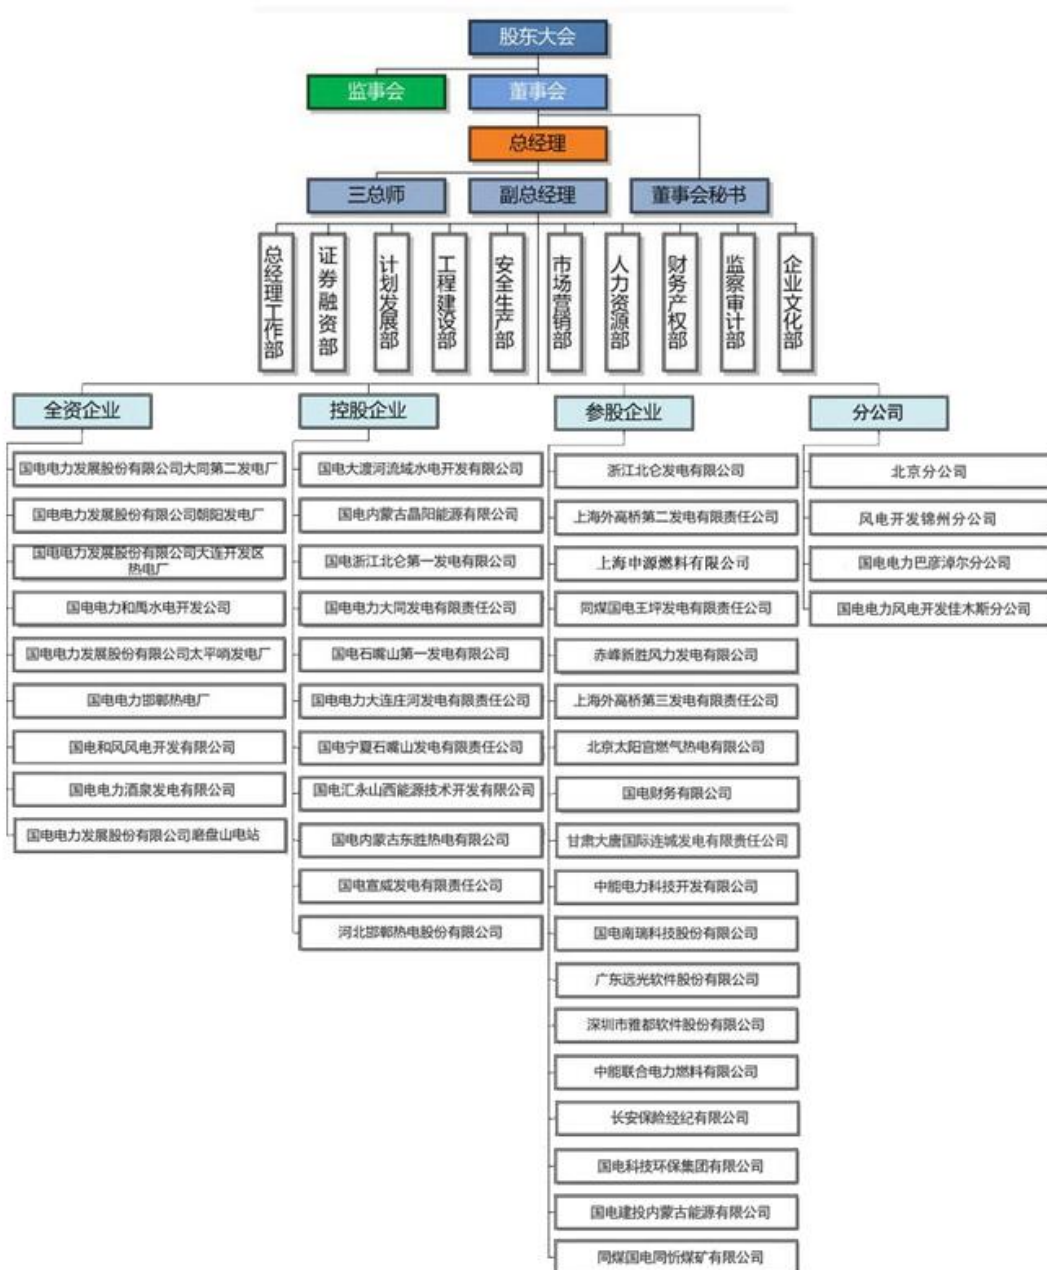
股东大会

监事会

董事会

总经理

三总师

副总经理

董事会秘书

总经理工作部

证券融资部

计划发展部

工程建设部

安全生产部

市场营销部

人力资源部

财务产权部

监察审计部

企业文化部

全资企业

国电电力发展股份有限公司大同第二发电厂

国电电力发展股份有限公司朝阳发电厂

国电电力发展股份有限公司大连开发区热电厂

国电电力和禹水电开发公司

国电电力发展股份有限公司太平哨发电厂

国电电力邯郸热电厂

国电和风风电开发有限公司

国电电力酒泉发电有限公司

国电电力发展股份有限公司磨盘山电站

控股企业

国电大渡河流域水电开发有限公司

国电内蒙古晶阳能源有限公司

国电浙江北仑第一发电有限公司

国电电力大同发电有限责任公司

国电石嘴山第一发电有限公司

国电电力大连庄河发电有限责任公司

国电宁夏石嘴山发电有限责任公司

国电汇永山西能源技术开发有限公司

国电内蒙古东胜热电有限公司

国电宣威发电有限责任公司

河北邯郸热电股份有限公司

参股企业

浙江北仑发电有限公司

上海外高桥第二发电有限责任公司

上海申源燃料有限公司

同煤国电王坪发电有限责任公司

赤峰新胜风力发电有限公司

上海外高桥第三发电有限责任公司

北京太阳宫燃气热电有限公司

国电财务有限公司

甘肃大唐国际连城发电有限责任公司

中能电力科技开发有限公司

国电南瑞科技股份有限公司

广东远光软件股份有限公司

深圳市雅都软件股份有限公司

中能联合电力燃料有限公司

长安保险经纪有限公司

国电科技环保集团有限公司

国电建投内蒙古能源有限公司

同煤国电同忻煤矿有限公司

分公司

北京分公司

风电开发锦州分公司

国电电力巴彦淖尔分公司

国电电力风电开发佳木斯分公司